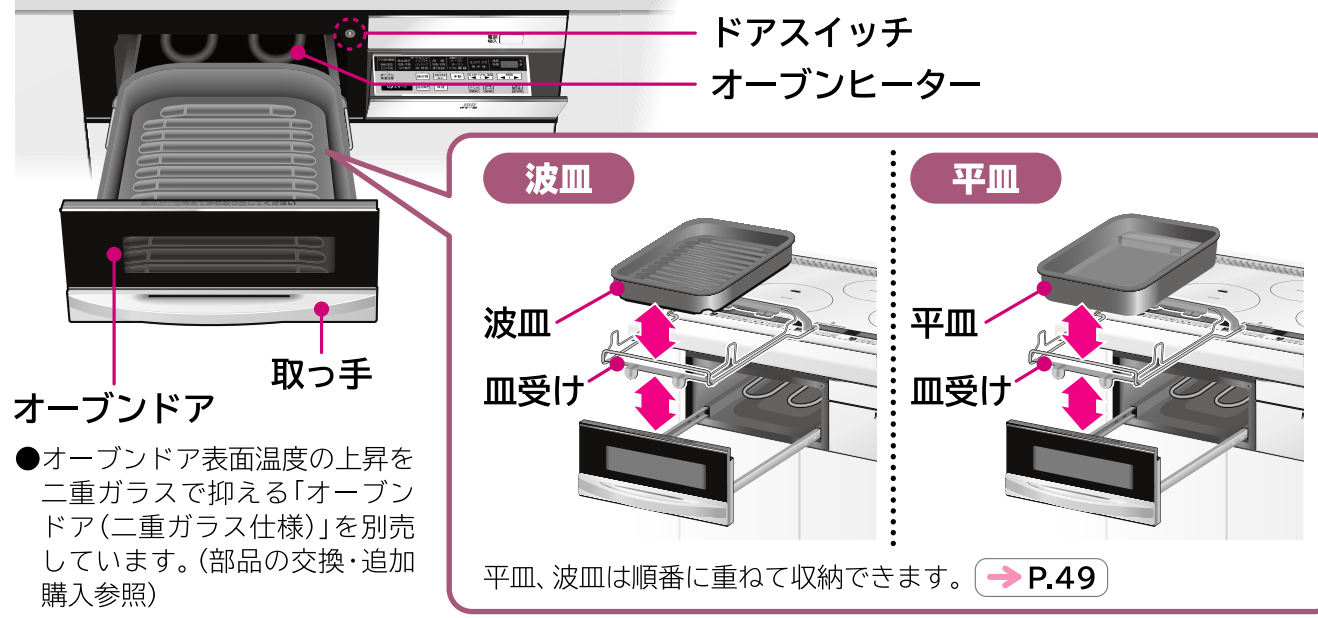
ドアスイッチ
オーブンヒーター

取っ手
オーブンドア

●オーブンドア表面温度の上昇を二重ガラスで抑える「オーブンドア（二重ガラス仕様）」を別売しています。（部品の交換・追加購入参照）

波皿
波皿
皿受け

平皿
平皿
皿受け

平皿、波皿は順番に重ねて収納できます。 P.49